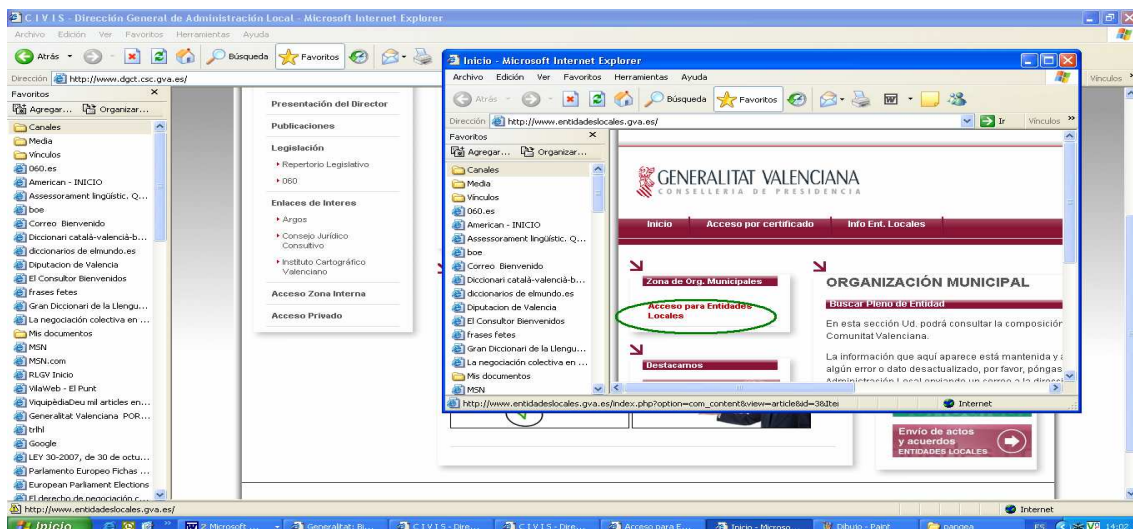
C I V I S - Dirección General de Administración Local - Microsoft Internet Explorer
Archivo Edición Ver Favoritos Herramientas Ayuda
Atrás Búsqueda Favoritos
Dirección http://www.dgct.csc.gva.es/
Vínculos
Favoritos
Agregar... Organizar...
Canales
Media
Vínculos
060.es
American - INICIO
Assessorament lingüístic. Q...
boe
Correo Bienvenido
Diccionari català-valencià-b...
diccionarios de elmundo.es
Diputacion de Valencia
El Consultor Bienvenidos
frases fetes
Gran Diccionari de la Llengu...
La negociación colectiva en ...
Mis documentos
MSN
MSN.com
RLGV Inicio
VilaWeb - El Punt
ViquipèdiaDeu mil articles en...
Generalitat Valenciana POR...
trlhl
Google
LEY 30-2007, de 30 de octu...
Parlamento Europeo Fichas ...
European Parliament Elections
El derecho de negociación c...

Presentación del Director
Publicaciones
Legislación
Repertorio Legislativo
060
Enlaces de Interes
Argos
Consejo Jurídico Consultivo
Instituto Cartográfico Valenciano
Acceso Zona Interna
Acceso Privado

Inicio - Microsoft Internet Explorer
Archivo Edición Ver Favoritos Herramientas Ayuda
Atrás Búsqueda Favoritos
Dirección http://www.entidadeslocales.gva.es/
Ir Vínculos
Favoritos
Agregar... Organizar...
Canales
Media
Vínculos
060.es
American - INICIO
Assessorament lingüístic. Q...
boe
Correo Bienvenido
Diccionari català-valencià-b...
diccionarios de elmundo.es
Diputacion de Valencia
El Consultor Bienvenidos
frases fetes
Gran Diccionari de la Llengu...
La negociación colectiva en ...
Mis documentos
MSN

GENERALITAT VALENCIANA
CONSELLERIA DE PRESIDENCIA
Inicio Acceso por certificado Info Ent. Locales
Zona de Org. Municipales
Acceso para Entidades Locales
Destacamos
ORGANIZACIÓN MUNICIPAL
Buscar Pleno de Entidad
En esta sección Ud. podrá consultar la composición Comunitat Valenciana.
La información que aquí aparece está mantenida y algún error o dato desactualizado, por favor, póngas Administración Local enviando un correo a la direcci
http://www.entidadeslocales.gva.es/index.php?option=com_content&view=article&id=38&Ite
Internet

Envío de actos y acuerdos
ENTIDADES LOCALES

http://www.entidadeslocales.gva.es/
Internet
Inicio 2 Microsoft Generalitat: Bi... C I V I S - Dire... C I V I S - Dire... Acceso para E... Inicio - Microso... Dibujo - Paint pangea ES 14:02